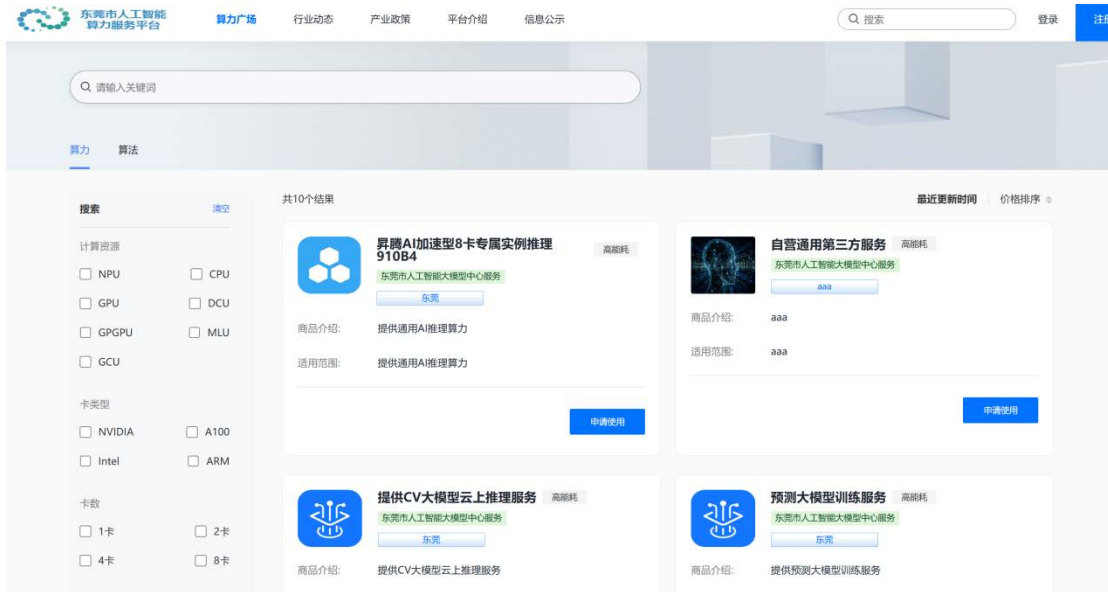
东莞市人工智能算力服务平台

算力广场 行业动态 产业政策 平台介绍 信息公示

搜索

登录 注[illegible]

请输入关键词

算力 算法

搜索 清空

计算资源

NPU CPU
GPU DCU
GPGPU MLU
GCU

卡类型

NVIDIA A100
Intel ARM

卡数

1卡 2卡
4卡 8卡

共10个结果

最近更新时间 价格排序

昇腾AI加速型8卡专属实例推理910B4
高能耗
东莞市人工智能大模型中心服务
东莞
商品介绍: 提供通用AI推理算力
适用范围: 提供通用AI推理算力
申请使用

自营通用第三方服务 高能耗
东莞市人工智能大模型中心服务
aaa
商品介绍: aaa
适用范围: aaa
申请使用

提供CV大模型云上推理服务 高能耗
东莞市人工智能大模型中心服务
东莞
商品介绍: 提供CV大模型云上推理服务

预测大模型训练服务 高能耗
东莞市人工智能大模型中心服务
东莞
商品介绍: 提供预测大模型训练服务